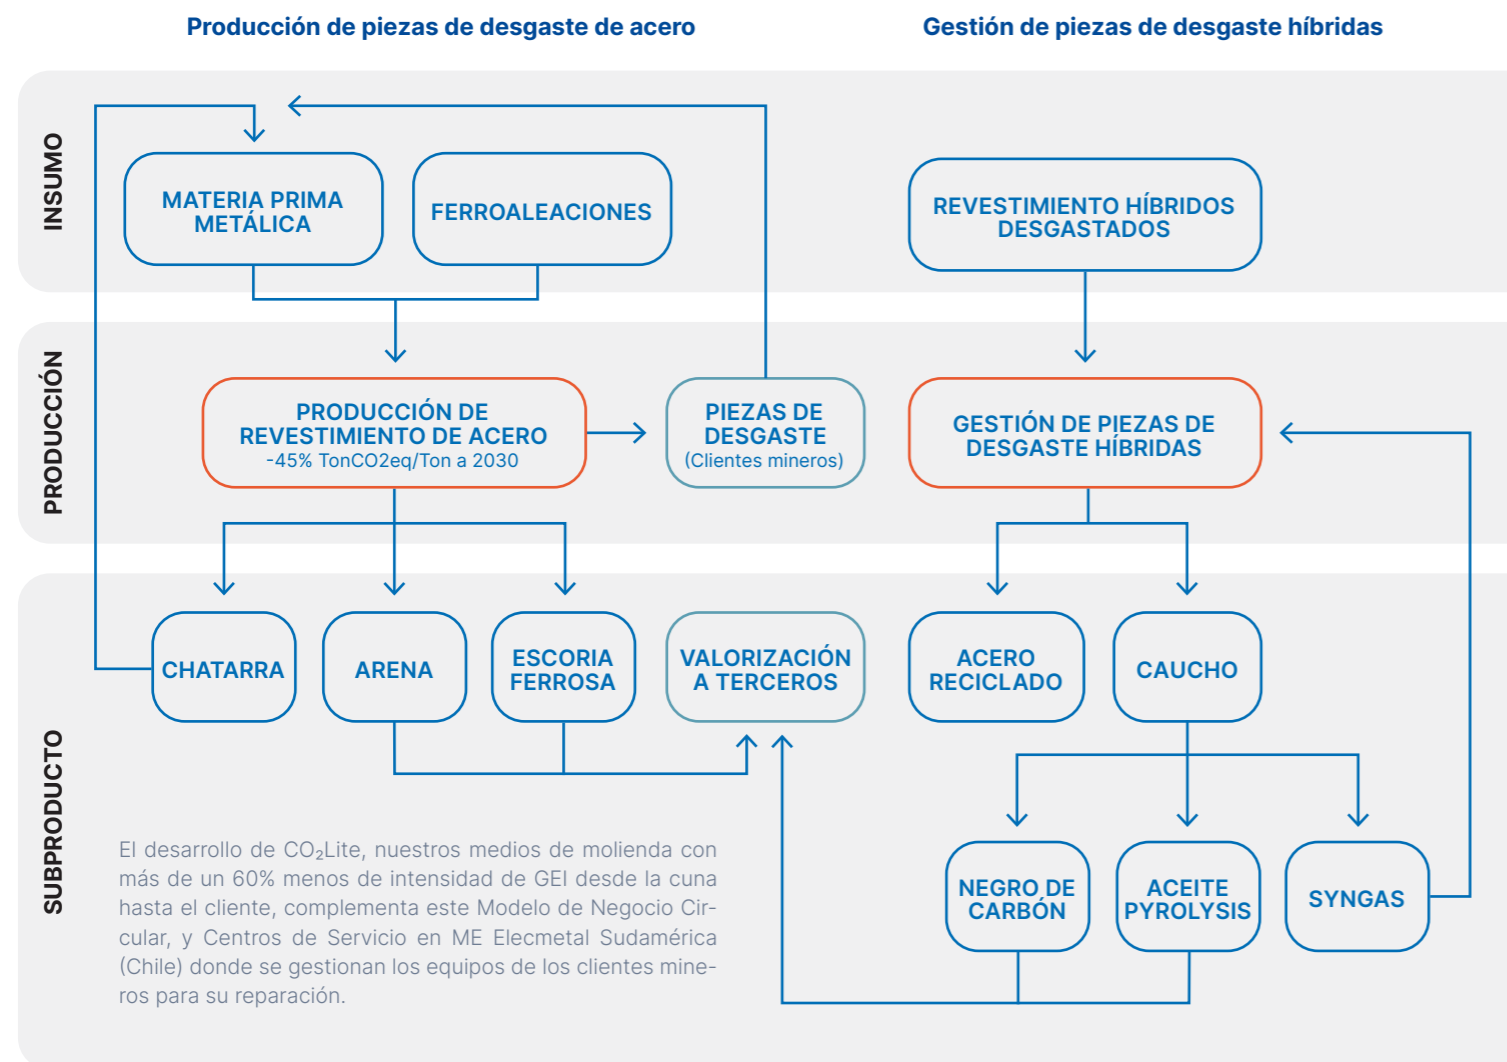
Producción de piezas de desgaste de acero

Gestión de piezas de desgaste híbridas

INSUMO

MATERIA PRIMA METÁLICA

FERROALEACIONES

REVESTIMIENTO HÍBRIDOS DESGASTADOS

PRODUCCIÓN

PRODUCCIÓN DE REVESTIMIENTO DE ACERO
-45% TonCO2eq/Ton a 2030

PIEZAS DE DESGASTE
(Clientes mineros)

GESTIÓN DE PIEZAS DE DESGASTE HÍBRIDAS

SUBPRODUCTO

CHATARRA

ARENA

ESCORIA FERROSA

VALORIZACIÓN A TERCEROS

ACERO RECICLADO

CAUCHO

NEGRO DE CARBÓN

ACEITE PYROLYSIS

SYNGAS

El desarrollo de $CO_2$Lite, nuestros medios de molienda con más de un 60% menos de intensidad de GEI desde la cuna hasta el cliente, complementa este Modelo de Negocio Circular, y Centros de Servicio en ME Elecmetal Sudamérica (Chile) donde se gestionan los equipos de los clientes mineros para su reparación.